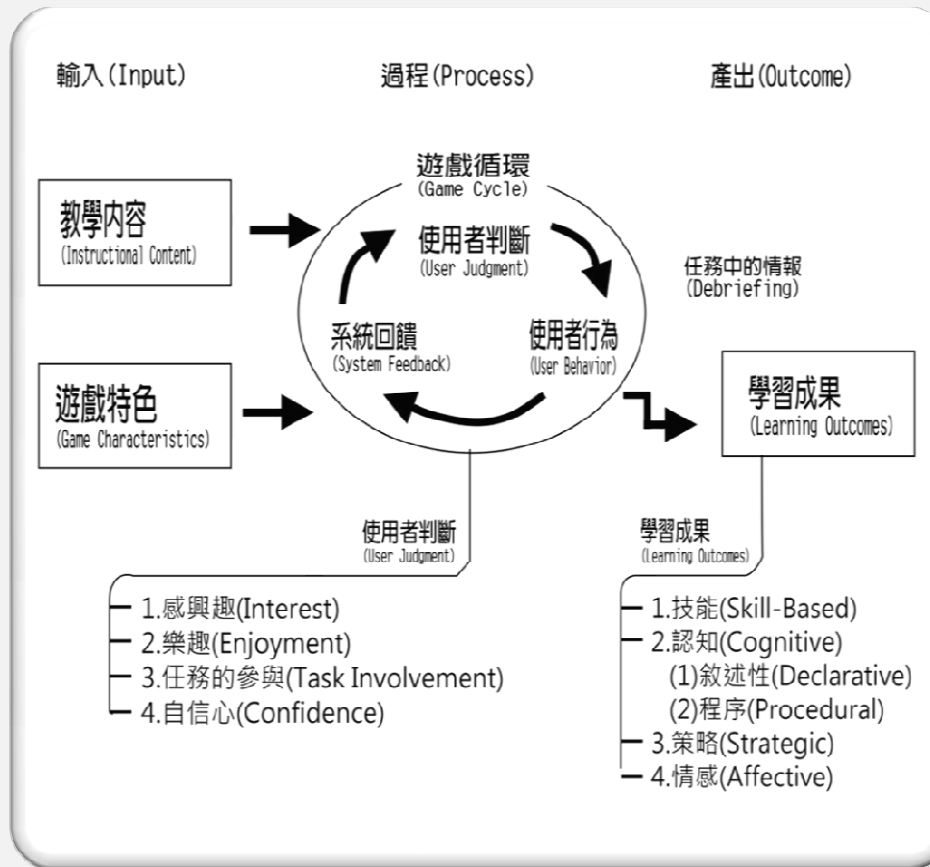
輸入(Input)

過程(Process)

產出(Outcome)

教學內容
(Instructional Content)

遊戲特色
(Game Characteristics)

遊戲循環
(Game Cycle)

使用者判斷
(User Judgment)

系統回饋
(System Feedback)

使用者行為
(User Behavior)

任務中的情報
(Debriefing)

學習成果
(Learning Outcomes)

使用者判斷
(User Judgment)

1.感興趣(Interest)
2.樂趣(Enjoyment)
3.任務的參與(Task Involvement)
4.自信心(Confidence)

學習成果
(Learning Outcomes)

1.技能(Skill-Based)
2.認知(Cognitive)
(1)敘述性(Declarative)
(2)程序(Procedural)
3.策略(Strategic)
4.情感(Affective)